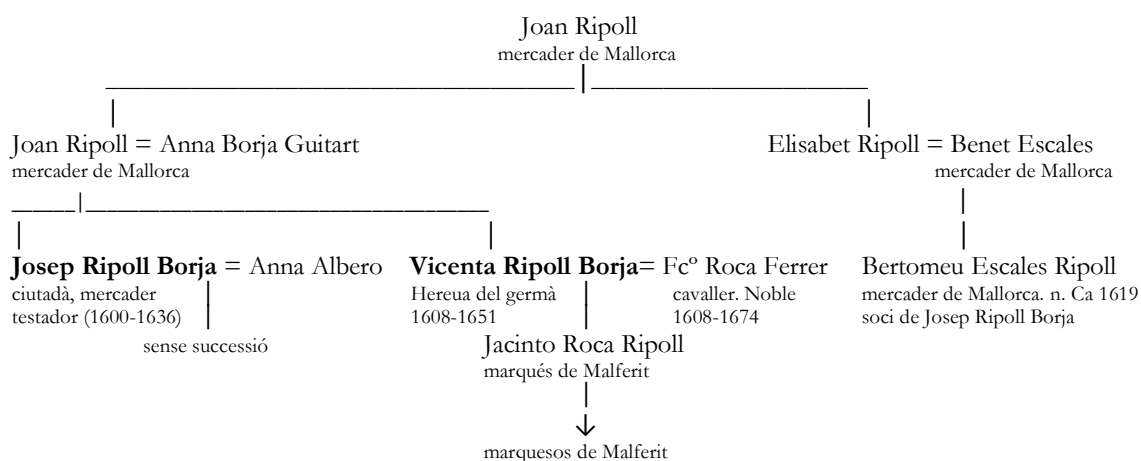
Joan Ripoll
mercader de Mallorca

Joan Ripoll = Anna Borja Guitart
mercader de Mallorca

Elisabet Ripoll = Benet Escales
mercader de Mallorca

**Josep Ripoll Borja** = Anna Albero
ciutadà, mercader
testador (1600-1636)

sense successió

**Vicenta Ripoll Borja**= Fcº Roca Ferrer
Hereua del germà
1608-1651

cavaller. Noble
1608-1674

Jacinto Roca Ripoll
marqués de Malferit

marquesos de Malferit

Bertomeu Escales Ripoll
mercader de Mallorca. n. Ca 1619
soci de Josep Ripoll Borja